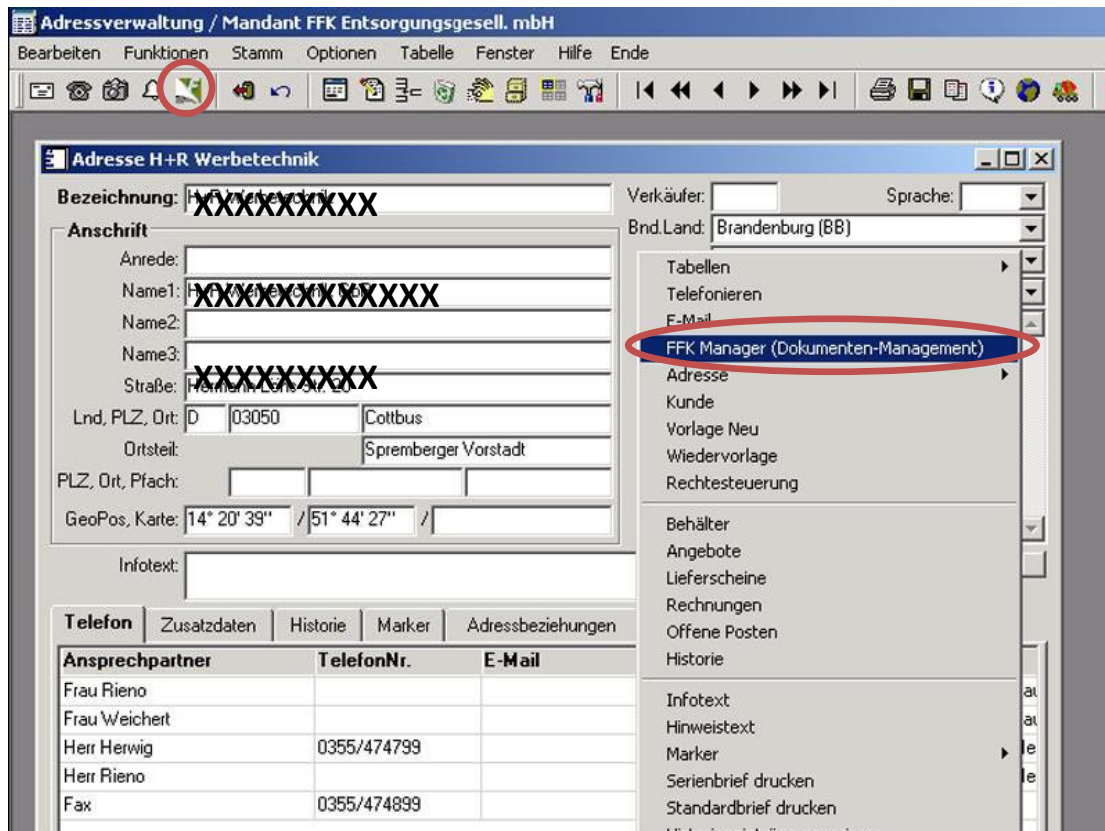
Adressverwaltung / Mandant FFK Entsorgungsgesell. mbH

Bearbeiten Funktionen Stamm Optionen Tabelle Fenster Hilfe Ende

Adresse H+R Werbetechnik

Bezeichnung: XXXXXXXXX

Anschrift

Anrede:

Name1: XXXXXXXXXXXX

Name2:

Name3:

Straße: XXXXXXXXX

Lnd, PLZ, Ort: D 03050 Cottbus

Ortsteil: Spremberger Vorstadt

PLZ, Ort, Pfach:

GeoPos, Karte: 14° 20' 39" / 51° 44' 27" /

Infotext:

Verkäufer:

Sprache:

Bnd.Land: Brandenburg (BB)

Tabellen
Telefonieren
E-Mail
FFK Manager (Dokumenten-Management)
Adresse
Kunde
Vorlage Neu
Wiedervorlage
Rechtesteuerung

Behälter
Angebote
Lieferscheine
Rechnungen
Offene Posten
Historie

Infotext
Hinweistext
Marker
Serienbrief drucken
Standardbrief drucken
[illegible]

Telefon Zusatzdaten Historie Marker Adressbeziehungen

| Ansprechpartner | TelefonNr. | E-Mail |
|---|---|---|
| Frau Rieno | | |
| Frau Weichert | | |
| Herr Herwig | 0355/474799 | |
| Herr Rieno | | |
| Fax | 0355/474899 | |